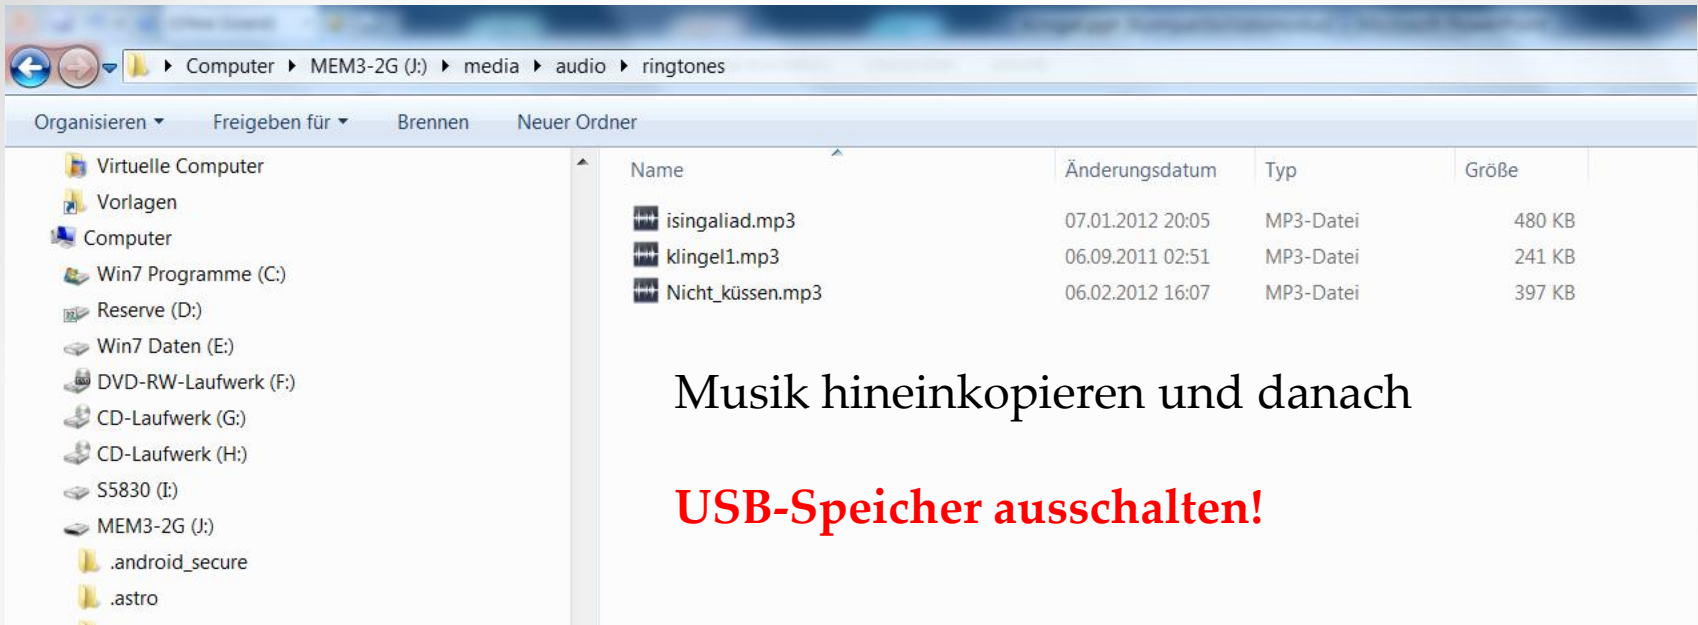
Computer ▸ MEM3-2G (J:) ▸ media ▸ audio ▸ ringtones

Organisieren ▾ Freigeben für ▾ Brennen Neuer Ordner

Virtuelle Computer
Vorlagen
Computer
Win7 Programme (C:)
Reserve (D:)
Win7 Daten (E:)
DVD-RW-Laufwerk (F:)
CD-Laufwerk (G:)
CD-Laufwerk (H:)
S5830 (I:)
MEM3-2G (J:)
.android_secure
.astro

| Name | Änderungsdatum | Typ | Größe |
|---|---|---|---|
| isingaliad.mp3 | 07.01.2012 20:05 | MP3-Datei | 480 KB |
| klingel1.mp3 | 06.09.2011 02:51 | MP3-Datei | 241 KB |
| Nicht_küssen.mp3 | 06.02.2012 16:07 | MP3-Datei | 397 KB |

Musik hineinkopieren und danach

USB-Speicher ausschalten!